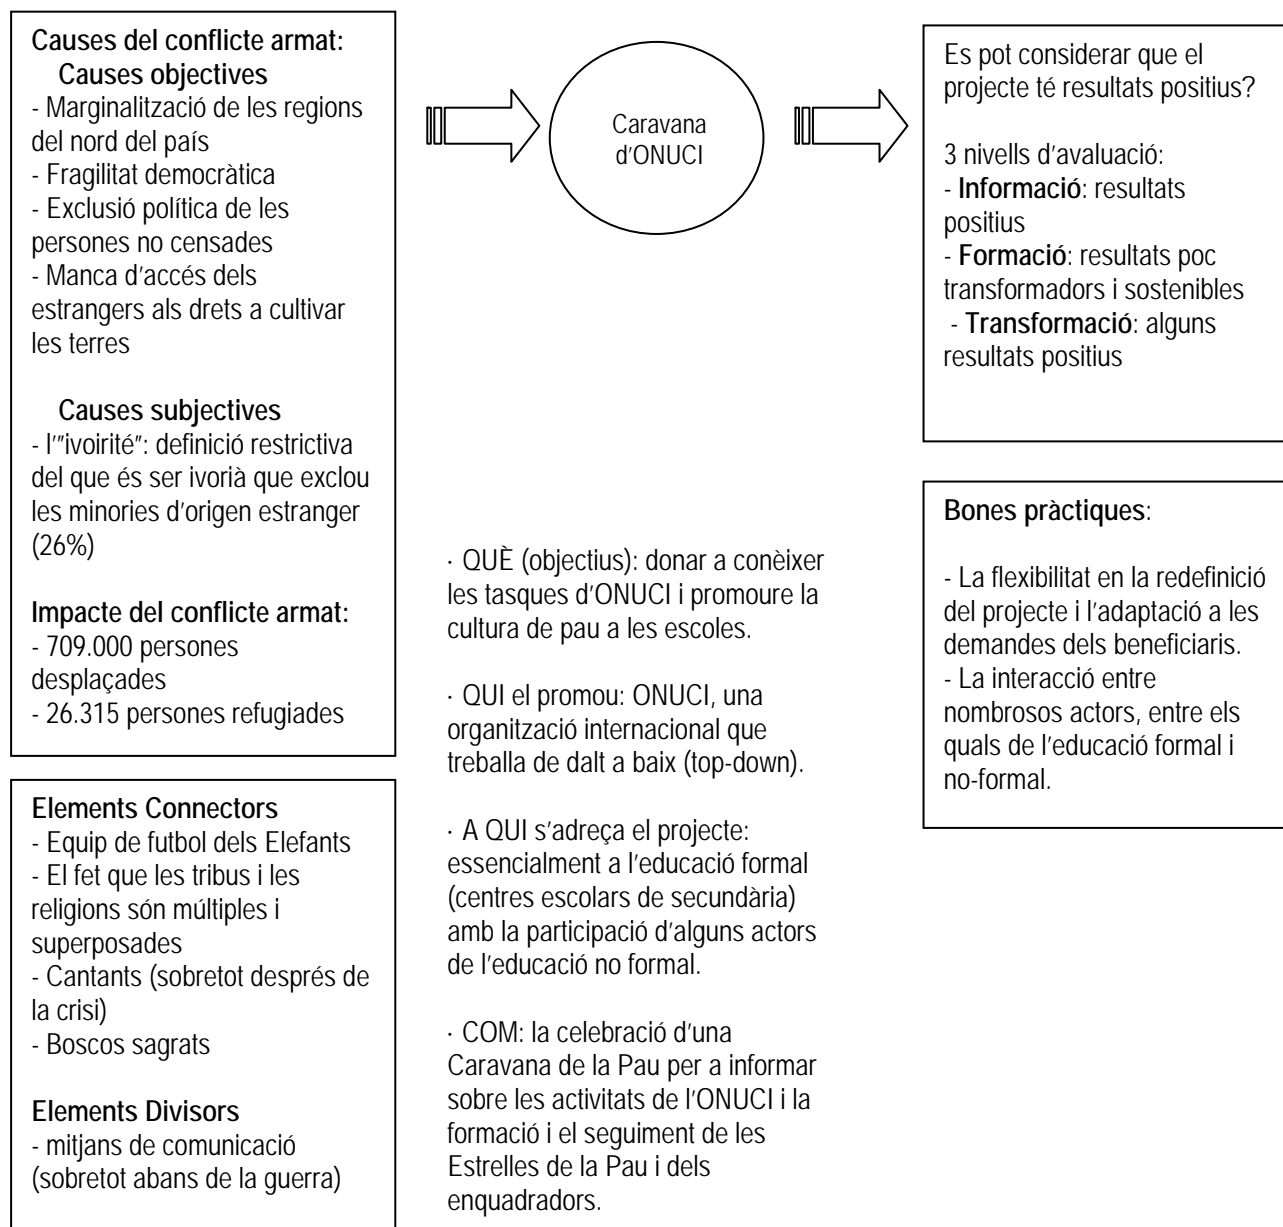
**Causes del conflicte armat:**
**Causes objectives**
- Marginalització de les regions del nord del país
- Fragilitat democràtica
- Exclusió política de les persones no censades
- Manca d'accés dels estrangers als drets a cultivar les terres

**Causes subjectives**
- l'"ivoirité": definició restrictiva del que és ser ivorià que exclou les minories d'origen estranger (26%)

**Impacte del conflicte armat:**
- 709.000 persones desplaçades
- 26.315 persones refugiades

**Elements Connectors**
- Equip de futbol dels Elefants
- El fet que les tribus i les religions són múltiples i superposades
- Cantants (sobretot després de la crisi)
- Boscos sagrats

**Elements Divisors**
- mitjans de comunicació (sobretot abans de la guerra)

Caravana d'ONUCI

· QUÈ (objectius): donar a conèixer les tasques d'ONUCI i promoure la cultura de pau a les escoles.

· QUI el promou: ONUCI, una organització internacional que treballa de dalt a baix (top-down).

· A QUI s'adreça el projecte: essencialment a l'educació formal (centres escolars de secundària) amb la participació d'alguns actors de l'educació no formal.

· COM: la celebració d'una Caravana de la Pau per a informar sobre les activitats de l'ONUCI i la formació i el seguiment de les Estrelles de la Pau i dels enquadradors.

Es pot considerar que el projecte té resultats positius?

3 nivells d'avaluació:
- **Informació**: resultats positius
- **Formació**: resultats poc transformadors i sostenibles
- **Transformació**: alguns resultats positius

**Bones pràctiques**:

- La flexibilitat en la redefinició del projecte i l'adaptació a les demandes dels beneficiaris.
- La interacció entre nombrosos actors, entre els quals de l'educació formal i no-formal.